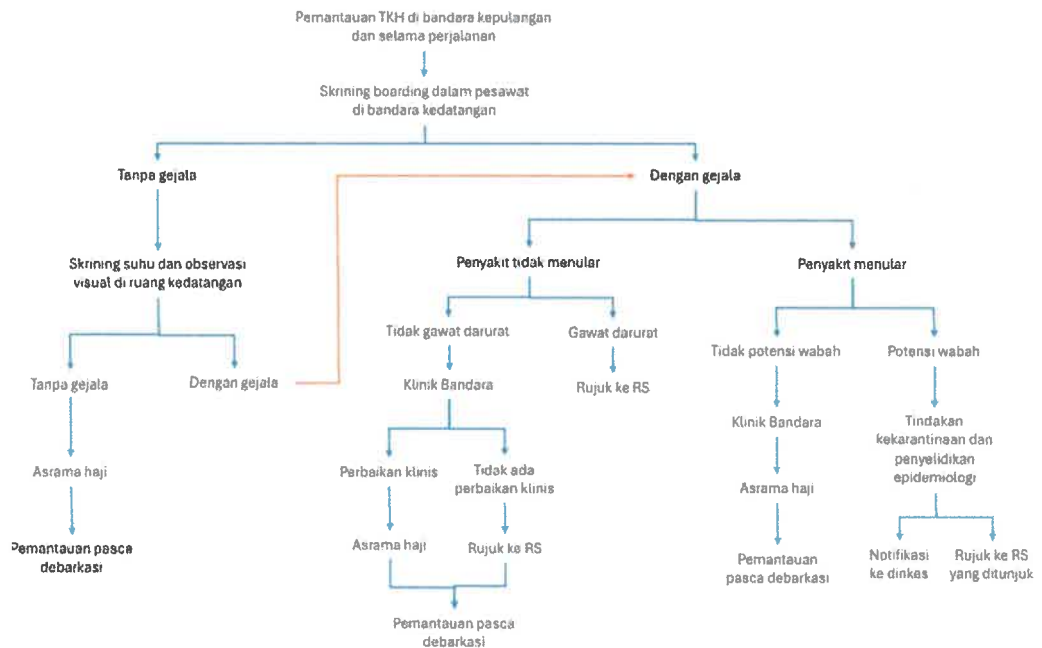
Pemantauan TKH di bandara kepulangan dan selama perjalanan

Skrining boarding dalam pesawat di bandara kedatangan

Tanpa gejala

Dengan gejala

Skrining suhu dan observasi visual di ruang kedatangan

Tanpa gejala

Dengan gejala

Asrama haji

Pemantauan pasca debarkasi

Penyakit tidak menular

Tidak gawat darurat

Gawat darurat

Klinik Bandara

Rujuk ke RS

Perbaikan klinis

Tidak ada perbaikan klinis

Asrama haji

Rujuk ke RS

Pemantauan pasca debarkasi

Penyakit menular

Tidak potensi wabah

Potensi wabah

Klinik Bandara

Asrama haji

Pemantauan pasca debarkasi

Tindakan kekarantinaan dan penyelidikan epidemiologi

Notifikasi ke dinkes

Rujuk ke RS yang ditunjuk